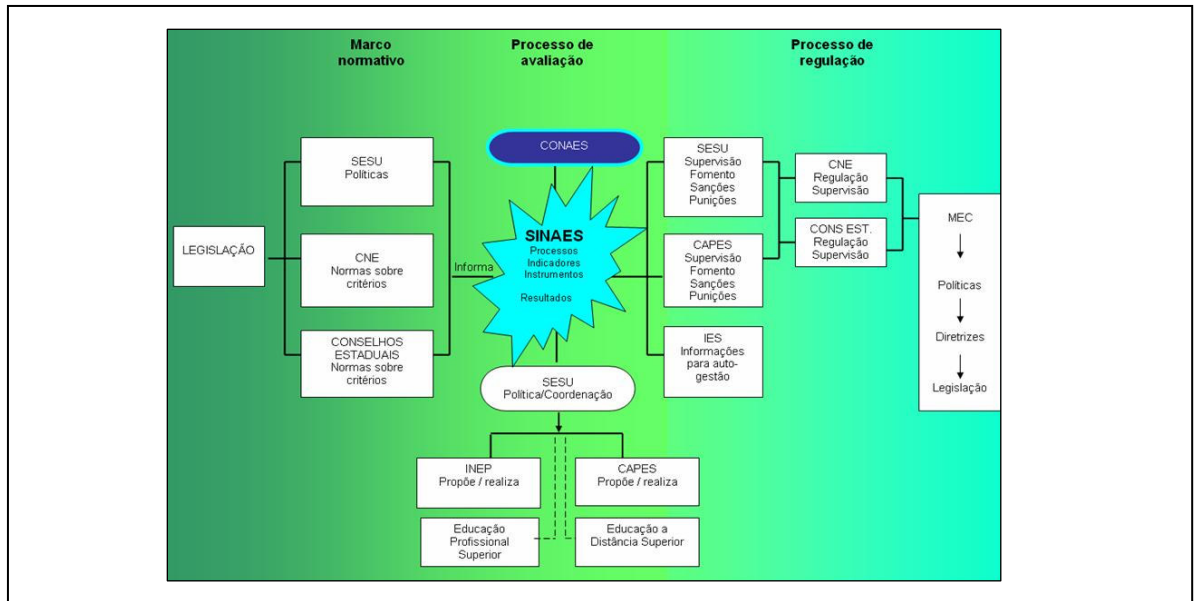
Marco normativo

Processo de avaliação

Processo de regulação

LEGISLAÇÃO

SESU
Politicas

CNE
Normas sobre critérios

CONSELHOS ESTADUAIS
Normas sobre critérios

Informa

CONAES

SINAES
Processos
Indicadores
Instrumentos

Resultados

SESU
Política/Coordenação

INEP
Propõe / realiza

CAPES
Propõe / realiza

Educação Profissional Superior

Educação a Distância Superior

SESU
Supervisão
Fomento
Sanções
Punições

CAPES
Supervisão
Fomento
Sanções
Punições

IES
Informações para auto-gestão

CNE
Regulação
Supervisão

CONS EST.
Regulação
Supervisão

MEC

Políticas

Diretrizes

Legislação